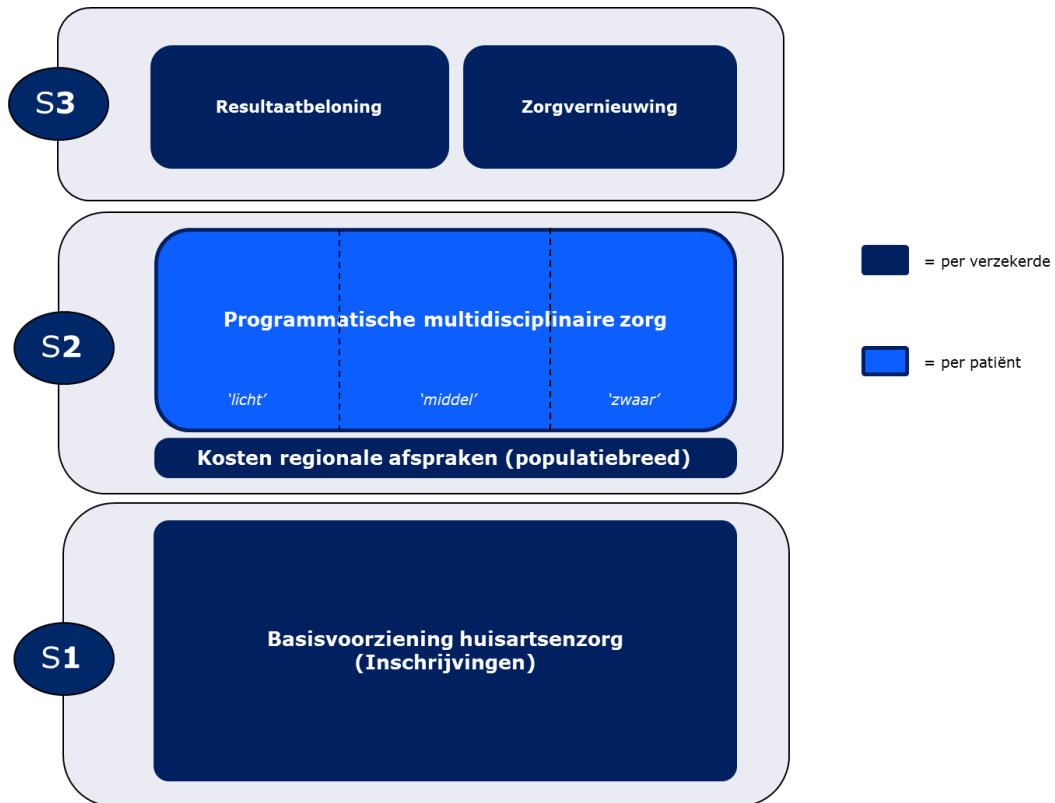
S3

Resultaatbeloning

Zorgvernieuwing

S2

Programmatische multidisciplinaire zorg

'licht'

'middel'

'zwaar'

Kosten regionale afspraken (populatiebreed)

= per verzekerde

= per patiënt

S1

Basisvoorziening huisartsenzorg (Inschrijvingen)